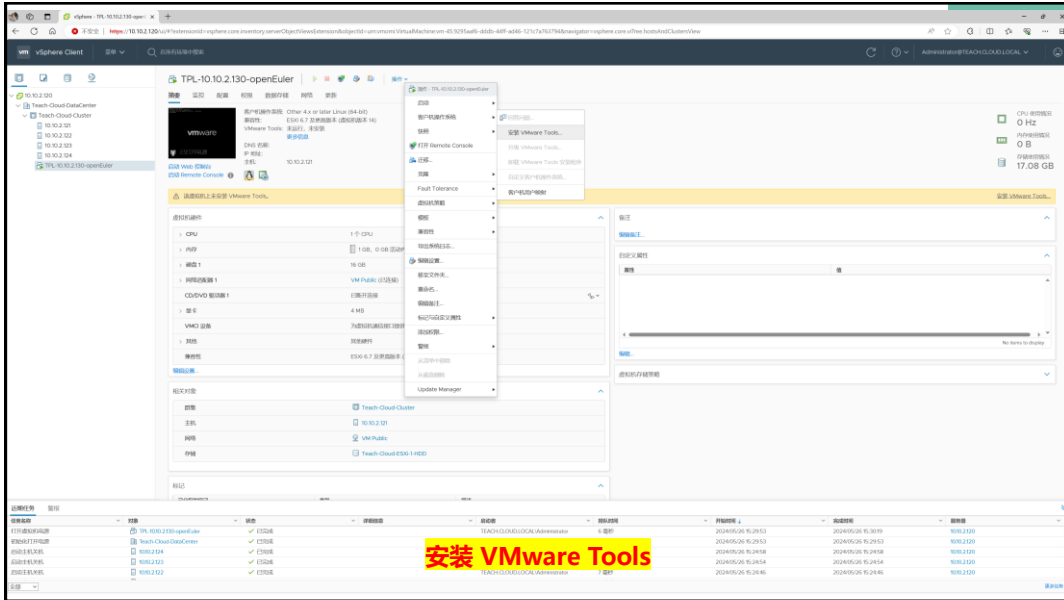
vSphere - TPL-10.10.2.130-openEuler ×  +

不安全 | https://10.10.2.120/ui/#?extensionId=vsphere.core.inventory.serverObjectViewsExtension&objectId=urn:vmomi:VirtualMachine:vm-45:9295aaf6-dddb-44ff-ad46-121c7a763794&navigator=vsphere.core.viTree.hostsAndClustersView

vm vSphere Client 菜单 在所有环境中搜索

Administrator@TEACH.CLOUD.LOCAL

10.10.2.120
Teach-Cloud-DataCenter
Teach-Cloud-Cluster
10.10.2.121
10.10.2.122
10.10.2.123
10.10.2.124
TPL-10.10.2.130-openEuler

TPL-10.10.2.130-openEuler 操作

摘要 监控 配置 权限 数据存储 网络 更新

客户机操作系统: Other 4.x or later Linux (64-bit)
兼容性: ESXi 6.7 及更高版本 (虚拟机版本 14)
VMware Tools: 未运行，未安装
更多信息
DNS 名称:
IP 地址:
主机: 10.10.2.121

启动 Web 控制台
启动 Remote Console

该虚拟机上未安装 VMware Tools。

操作 - TPL-10.10.2.130-openEuler
启动
客户机操作系统
快照
打开 Remote Console
迁移...
克隆
Fault Tolerance
虚拟机策略
模板
兼容性
导出系统日志...
编辑设置...
移至文件夹...
重命名...
编辑备注...
标记与自定义属性
添加权限...
警报
从清单中删除
从磁盘删除
Update Manager

应答问题...
安装 VMware Tools...
升级 VMware Tools...
卸载 VMware Tools 安装程序
自定义客户机操作系统...
客户机用户映射

CPU 使用情况 0 Hz
内存使用情况 0 B
存储使用情况 17.08 GB

安装 VMware Tools...

虚拟机硬件
CPU 1 个 CPU
内存 1 GB, 0 GB 活动内存
硬盘 1 16 GB
网络适配器 1 VM Public (已连接)
CD/DVD 驱动器 1 已断开连接
显卡 4 MB
VMCI 设备 为虚拟机通信接口提供
其他 其他硬件
兼容性 ESXi 6.7 及更高版本
编辑设置...

备注
编辑备注...

自定义属性
属性 值
No items to display
编辑...

虚拟机存储策略

相关对象
群集 Teach-Cloud-Cluster
主机 10.10.2.121
网络 VM Public
存储 Teach-Cloud-ESXi-1-HDD

标记

近期任务 警报

| 任务名称 | 对象 | 状态 | 详细信息 | 启动者 | 排队时间 | 开始时间 | 完成时间 | 服务器 |
|---|---|---|---|---|---|---|---|---|
| 打开虚拟机电源 | TPL-10.10.2.130-openEuler | 已完成 | | TEACH.CLOUD.LOCAL\Administrator | 6 毫秒 | 2024/05/26 15:29:53 | 2024/05/26 15:30:19 | 10.10.2.120 |
| 初始化打开电源 | Teach-Cloud-DataCenter | 已完成 | | TEACH.CLOUD.LOCAL\Administrator | | 2024/05/26 15:29:53 | 2024/05/26 15:29:53 | 10.10.2.120 |
| 启动主机系统 | 10.10.2.124 | 已完成 | | | | 2024/05/26 15:24:58 | 2024/05/26 15:24:58 | 10.10.2.120 |
| 启动主机系统 | 10.10.2.123 | 已完成 | | | | 2024/05/26 15:24:54 | 2024/05/26 15:24:54 | 10.10.2.120 |
| 启动主机系统 | 10.10.2.122 | 已完成 | | TEACH.CLOUD.LOCAL\Administrator | 2 毫秒 | 2024/05/26 15:24:46 | 2024/05/26 15:24:46 | 10.10.2.120 |

全部

安装 VMware Tools